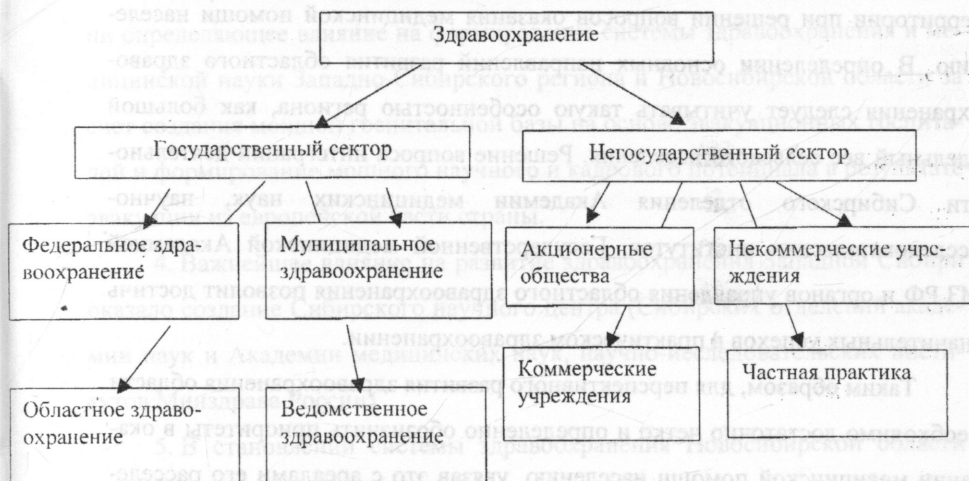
Здравоохранение

Государственный сектор

Негосударственный сектор

Федеральное здравоохранение

Муниципальное здравоохранение

Акционерные общества

Некоммерческие учреждения

Коммерческие учреждения

Частная практика

Областное здравоохранение

Ведомственное здравоохранение